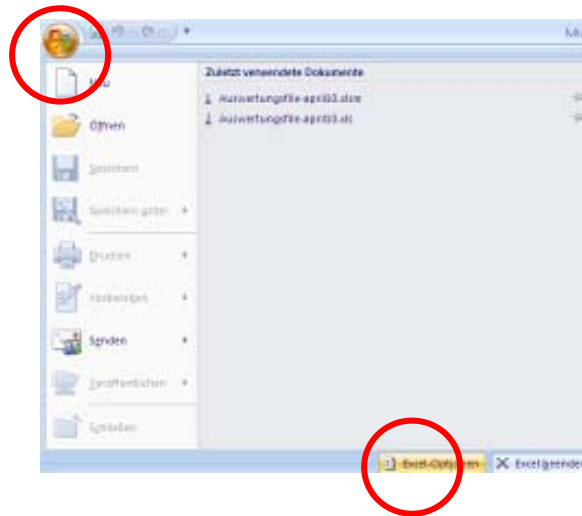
Mi

Neu

Öffnen

Speichern

Speichern unter

Drucken

Vorbereiten

Senden

Veröffentlichen

Schließen

Zuletzt verwendete Dokumente

Auswertungsfile-april03.xlsx

Auswertungsfile-april03.xls

Excel-Optionen

Excel beenden